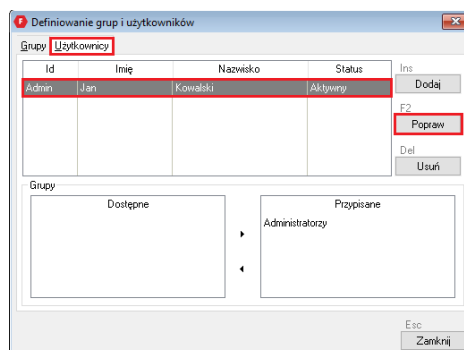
Definiowanie grup i użytkowników

Grupy Użytkownicy

| Id | Imię | Nazwisko | Status |
|---|---|---|---|
| Admin | Jan | Kowalski | Aktywny |

Ins
Dodaj
F2
Popraw
Del
Usuń

Grupy
Dostępne
Przypisane
Administratorzy

Esc
Zamknij